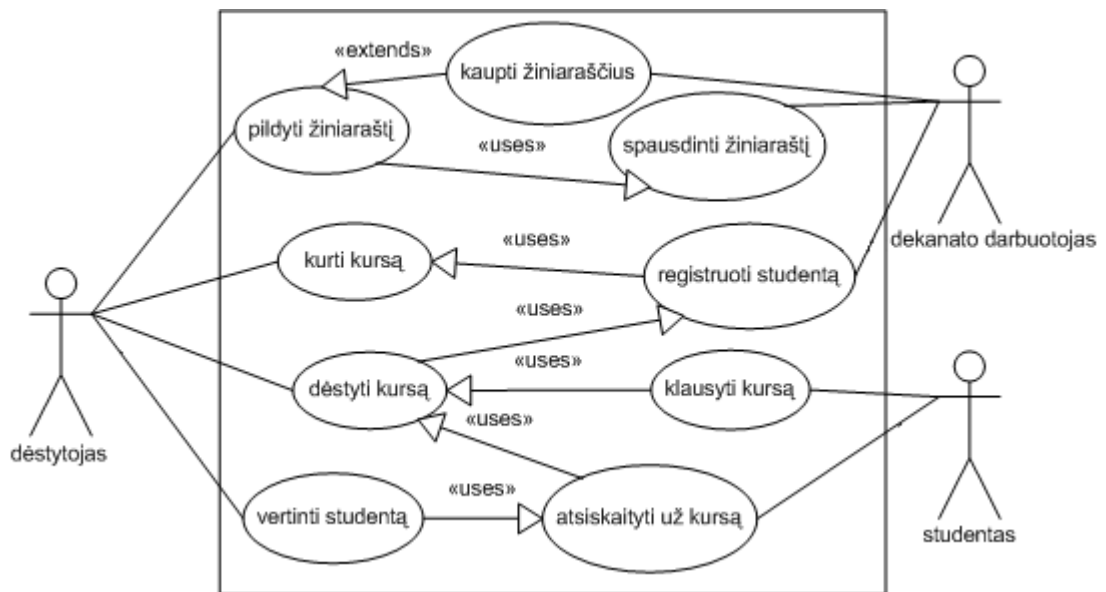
«extends»
kaupti žiniaraščius
pildyti žiniaraštį
«uses»
spausdinti žiniaraštį
dekanato darbuotojas
kurti kursą
«uses»
registruoti studentą
«uses»
«uses»
dėstyti kursą
klausyti kursą
«uses»
dėstytojas
«uses»
vertinti studentą
atsiskaityti už kursą
studentas